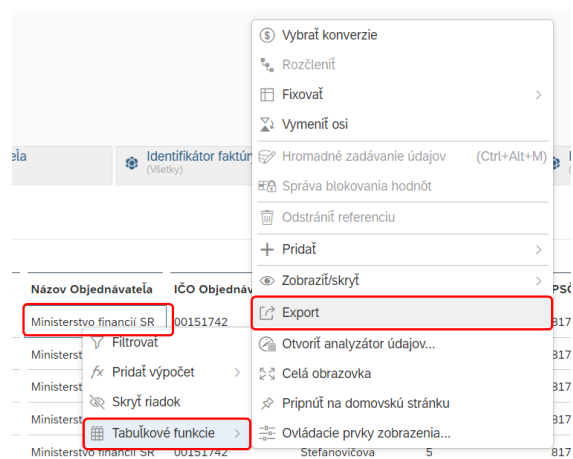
eľa

Identifikátor faktúr
(Všetky)

Názov Objednávateľa
IČO Objednáv
PSČ

Ministerstvo financií SR
00151742
817

Ministers
817

Ministers
817

Ministers
817

Ministerstvo financií SR
00151742
Stefanovičova
5
817

Filtrovať
Pridať výpočet
Skryť riadok
Tabuľkové funkcie

Vybrať konverzie
Rozčleniť
Fixovať
Vymeniť osi
Hromadné zadávanie údajov (Ctrl+Alt+M)
Správa blokovania hodnôt
Odstrániť referenciu
Pridať
Zobraziť/skryť
Export
Otvoriť analyzátor údajov...
Celá obrazovka
Pripnúť na domovskú stránku
Ovládacie prvky zobrazenia...